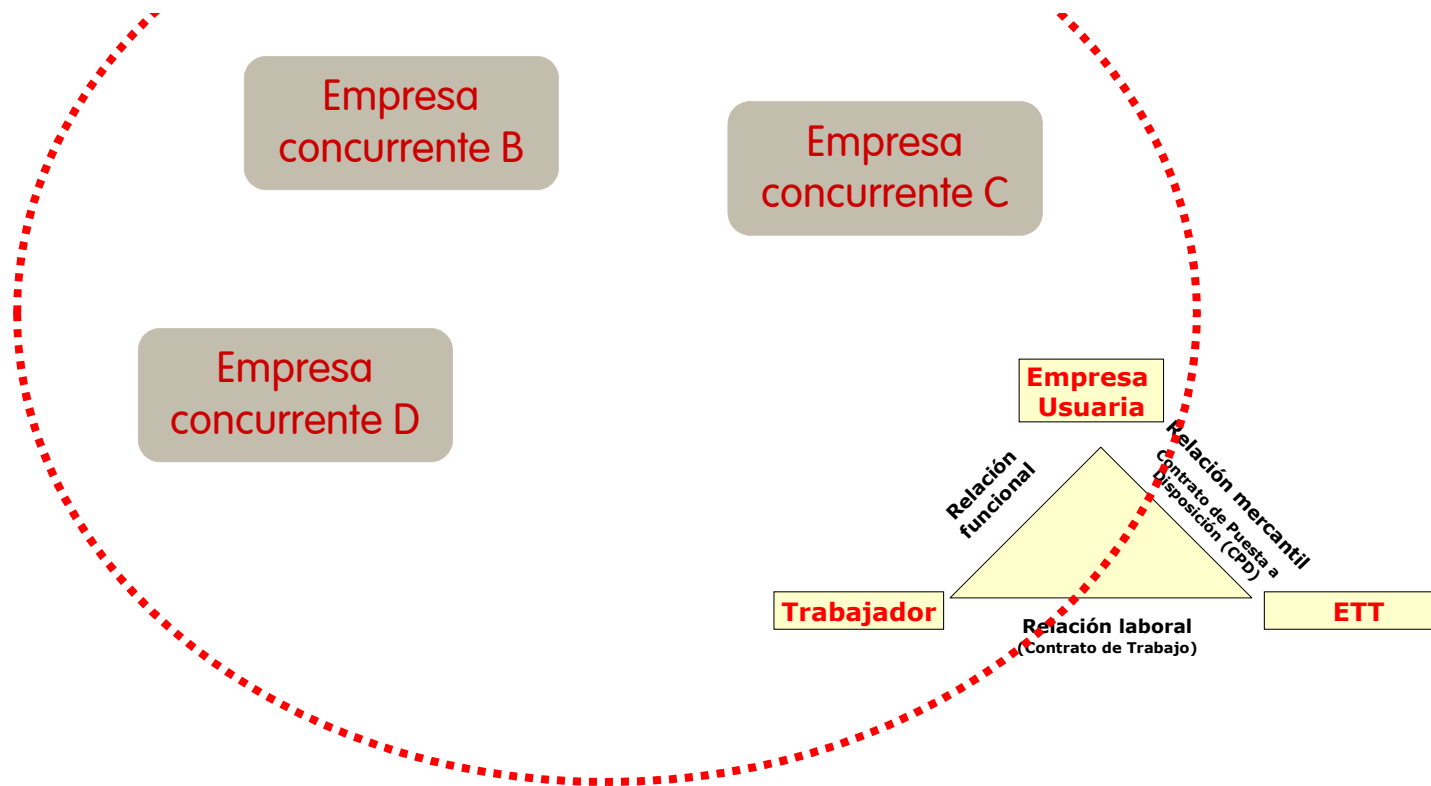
Empresa concurrente B

Empresa concurrente C

Empresa concurrente D

Empresa Usuaria

Relación funcional

Relación mercantil
Contrato de Puesta a Disposición (CPD)

Trabajador

ETT

Relación laboral
(Contrato de Trabajo)